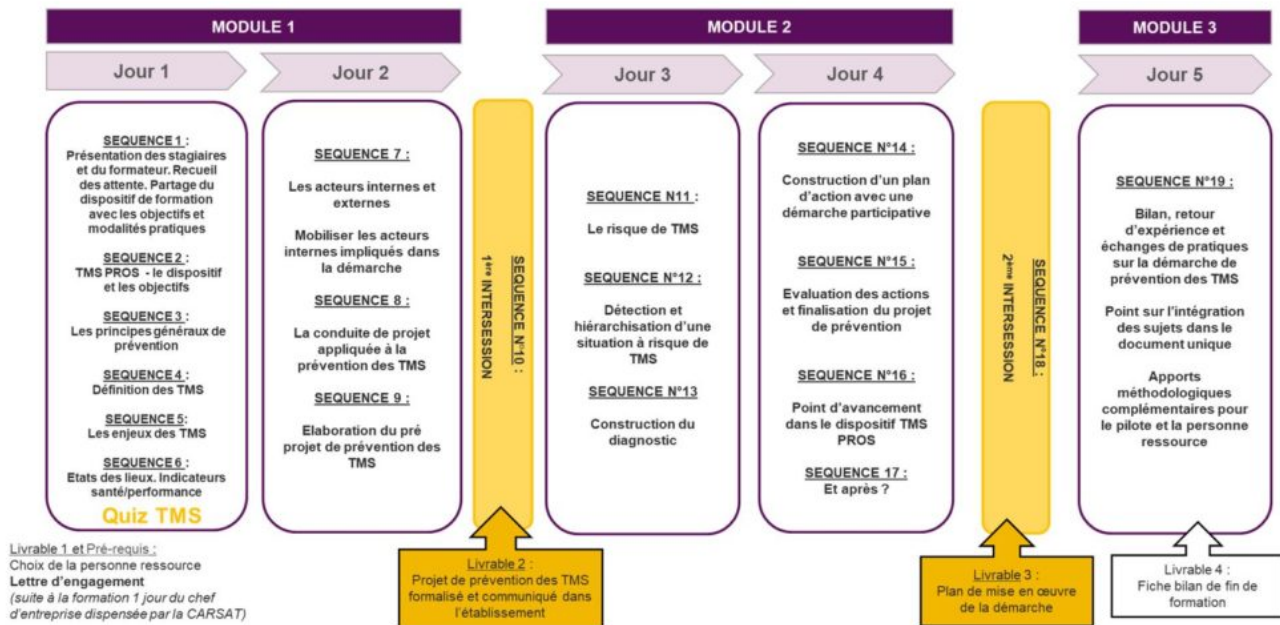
MODULE 1

MODULE 2

MODULE 3

Jour 1

Jour 2

Jour 3

Jour 4

Jour 5

SEQUENCE 1 :
Présentation des stagiaires et du formateur. Recueil des attente. Partage du dispositif de formation avec les objectifs et modalités pratiques

SEQUENCE 2 :
TMS PROS - le dispositif et les objectifs

SEQUENCE 3 :
Les principes généraux de prévention

SEQUENCE 4 :
Définition des TMS

SEQUENCE 5:
Les enjeux des TMS

SEQUENCE 6 :
Etats des lieux. Indicateurs santé/performance

Quiz TMS

SEQUENCE 7 :

Les acteurs internes et externes

Mobiliser les acteurs internes impliqués dans la démarche

SEQUENCE 8 :

La conduite de projet appliquée à la prévention des TMS

SEQUENCE 9 :

Elaboration du pré projet de prévention des TMS

SEQUENCE N°10 :
1ère INTERSESSION

SEQUENCE N11 :

Le risque de TMS

SEQUENCE N°12 :

Détection et hiérarchisation d'une situation à risque de TMS

SEQUENCE N°13

Construction du diagnostic

SEQUENCE N°14 :

Construction d'un plan d'action avec une démarche participative

SEQUENCE N°15 :

Evaluation des actions et finalisation du projet de prévention

SEQUENCE N°16 :

Point d'avancement dans le dispositif TMS PROS

SEQUENCE 17 :
Et après ?

SEQUENCE N°18 :
2ème INTERSESSION

SEQUENCE N°19 :

Bilan, retour d'expérience et échanges de pratiques sur la démarche de prévention des TMS

Point sur l'intégration des sujets dans le document unique

Apports méthodologiques complémentaires pour le pilote et la personne ressource

Livrable 1 et Pré-requis :
Choix de la personne ressource
Lettre d'engagement
(suite à la formation 1 jour du chef d'entreprise dispensée par la CARSAT)

Livrable 2 :
Projet de prévention des TMS formalisé et communiqué dans l'établissement

Livrable 3 :
Plan de mise en œuvre de la démarche

Livrable 4 :
Fiche bilan de fin de formation